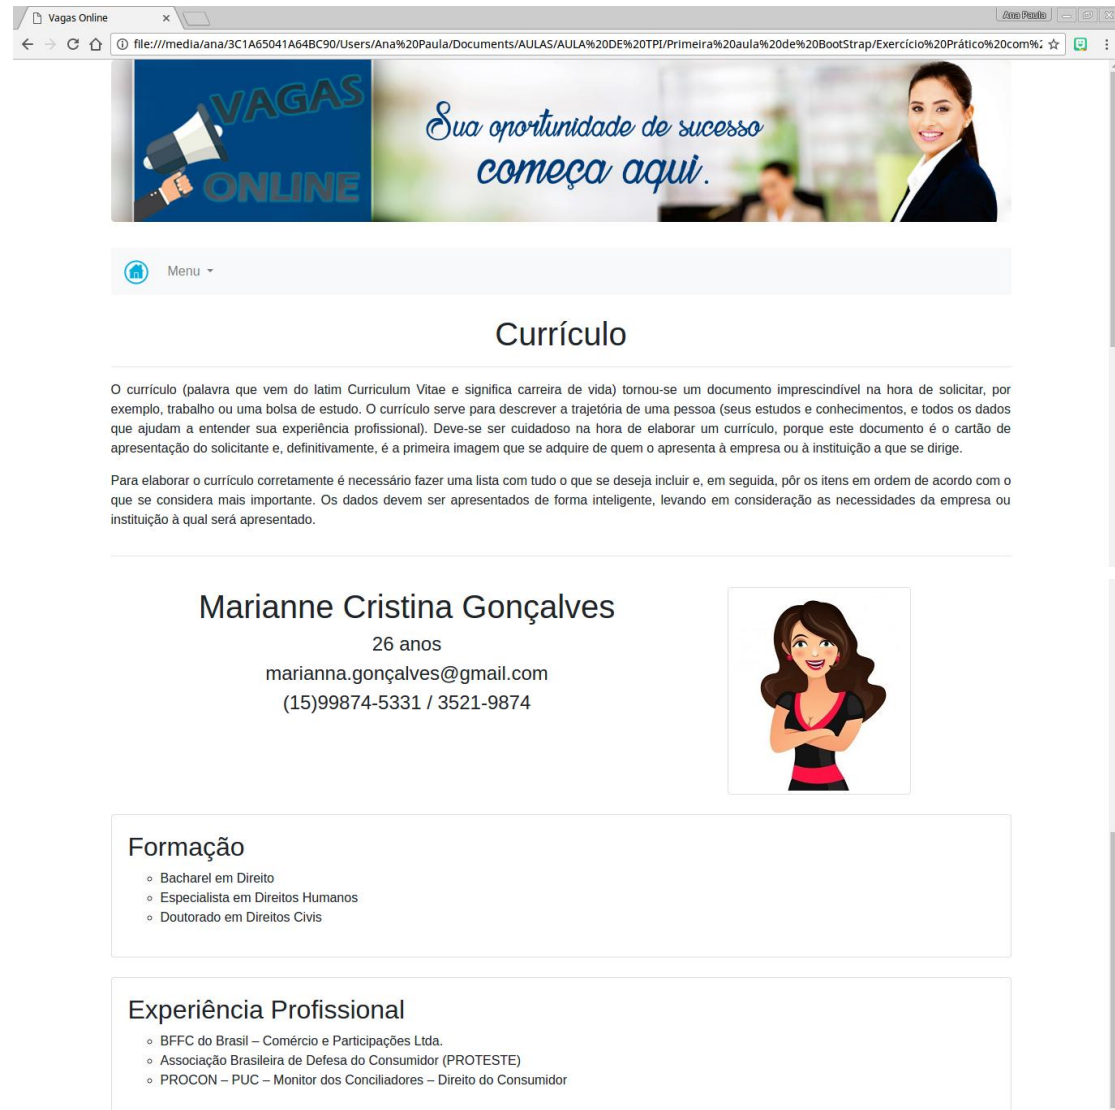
Vagas Online ×

Ana Paula

file:///media/ana/3C1A65041A64BC90/Users/Ana%20Paula/Documents/AULAS/AULA%20DE%20TPI/Primeira%20aula%20de%20BootStrap/Exercício%20Prático%20com%2

VAGAS ONLINE

Sua oportunidade de sucesso começa aqui.

Menu

Currículo

O currículo (palavra que vem do latim Curriculum Vitae e significa carreira de vida) tornou-se um documento imprescindível na hora de solicitar, por exemplo, trabalho ou uma bolsa de estudo. O currículo serve para descrever a trajetória de uma pessoa (seus estudos e conhecimentos, e todos os dados que ajudam a entender sua experiência profissional). Deve-se ser cuidadoso na hora de elaborar um currículo, porque este documento é o cartão de apresentação do solicitante e, definitivamente, é a primeira imagem que se adquire de quem o apresenta à empresa ou à instituição a que se dirige.

Para elaborar o currículo corretamente é necessário fazer uma lista com tudo o que se deseja incluir e, em seguida, pôr os itens em ordem de acordo com o que se considera mais importante. Os dados devem ser apresentados de forma inteligente, levando em consideração as necessidades da empresa ou instituição à qual será apresentado.

Marianne Cristina Gonçalves
26 anos
marianna.gonçalves@gmail.com
(15)99874-5331 / 3521-9874

Formação
- Bacharel em Direito
- Especialista em Direitos Humanos
- Doutorado em Direitos Civis

Experiência Profissional
- BFFC do Brasil – Comércio e Participações Ltda.
- Associação Brasileira de Defesa do Consumidor (PROTESTE)
- PROCON – PUC – Monitor dos Conciliadores – Direito do Consumidor